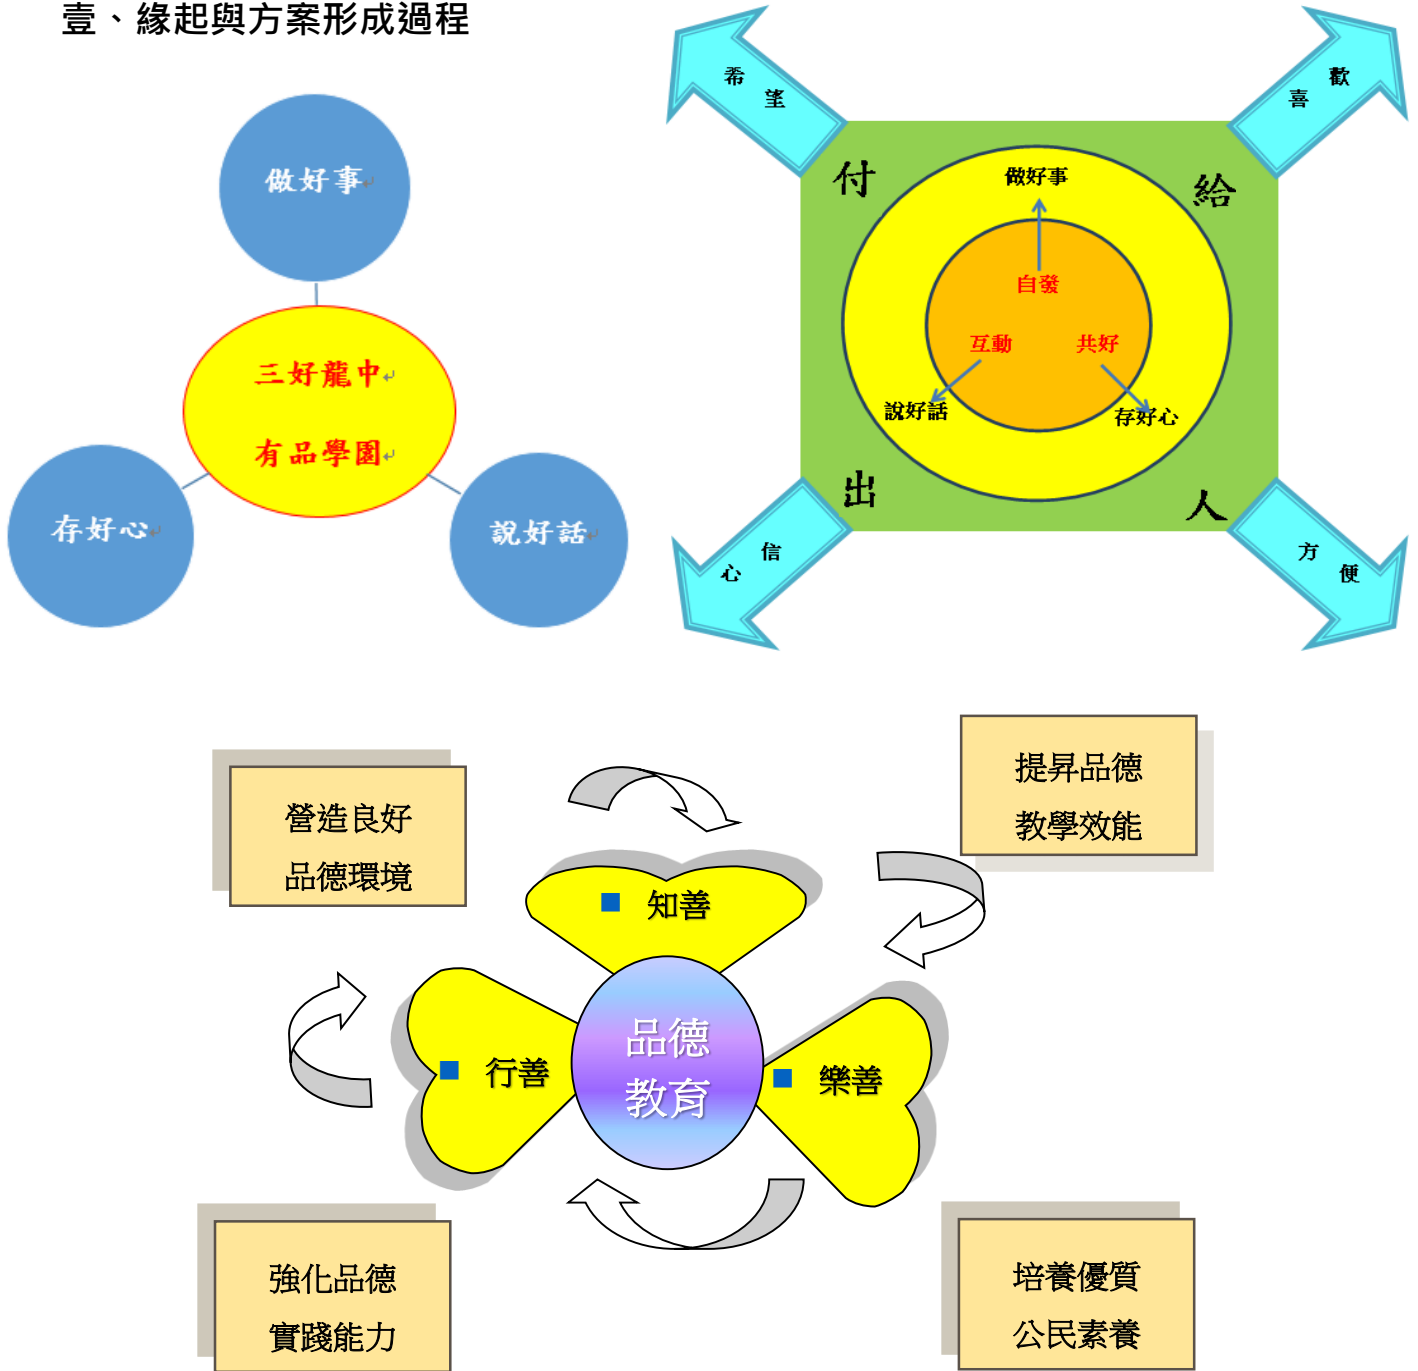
壹、緣起與方案形成過程

做好事

三好龍中

有品學園

存好心

說好話

希望

歡喜

付

給

做好事

自發

互動

共好

說好話

存好心

出

人

信心

方便

營造良好
品德環境

提昇品德
教學效能

知善

行善

品德
教育

樂善

強化品德
實踐能力

培養優質
公民素養